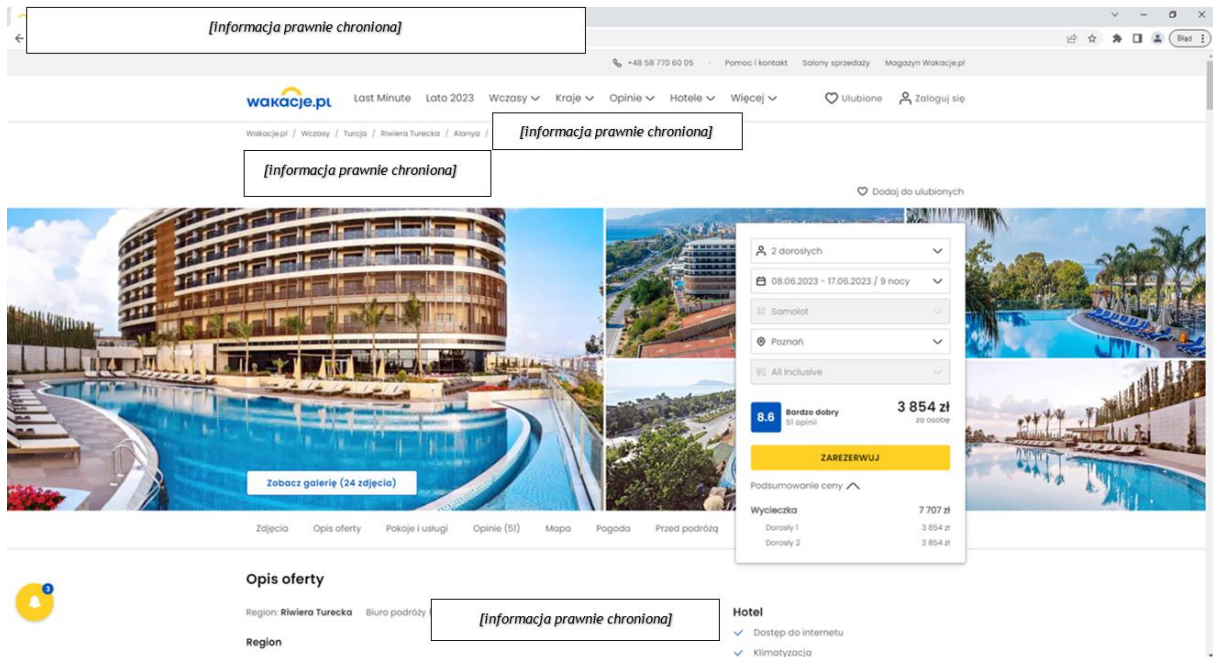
[informacja prawnie chroniona]

Błąd

+48 58 770 60 05 · Pomoc i kontakt Salony sprzedaży Magazyn Wakacje.pl

wakacje.pl Last Minute Lato 2023 Wczasy Kraje Opinie Hotele Więcej Ulubione Zaloguj się

Wakacje.pl / Wczasy / Turcja / Riwiera Turecka / Alanya / [informacja prawnie chroniona]

[informacja prawnie chroniona]

Dodaj do ulubionych

2 dorosłych

08.06.2023 - 17.06.2023 / 9 nocy

Samolot

Poznań

All Inclusive

8.6 Bardzo dobry 51 opinii

3 854 zł za osobę

ZAREZERWUJ

Podsumowanie ceny

Wycieczka 7 707 zł

Dorosły 1 3 854 zł

Dorosły 2 3 854 zł

Zobacz galerię (24 zdjęcia)

Zdjęcia Opis oferty Pokoje i usługi Opinie (51) Mapa Pogoda Przed podróżą

3

Opis oferty

Region: Riwiera Turecka Biuro podróży [informacja prawnie chroniona]

Region

Hotel

Dostęp do internetu

Klimatyzacja